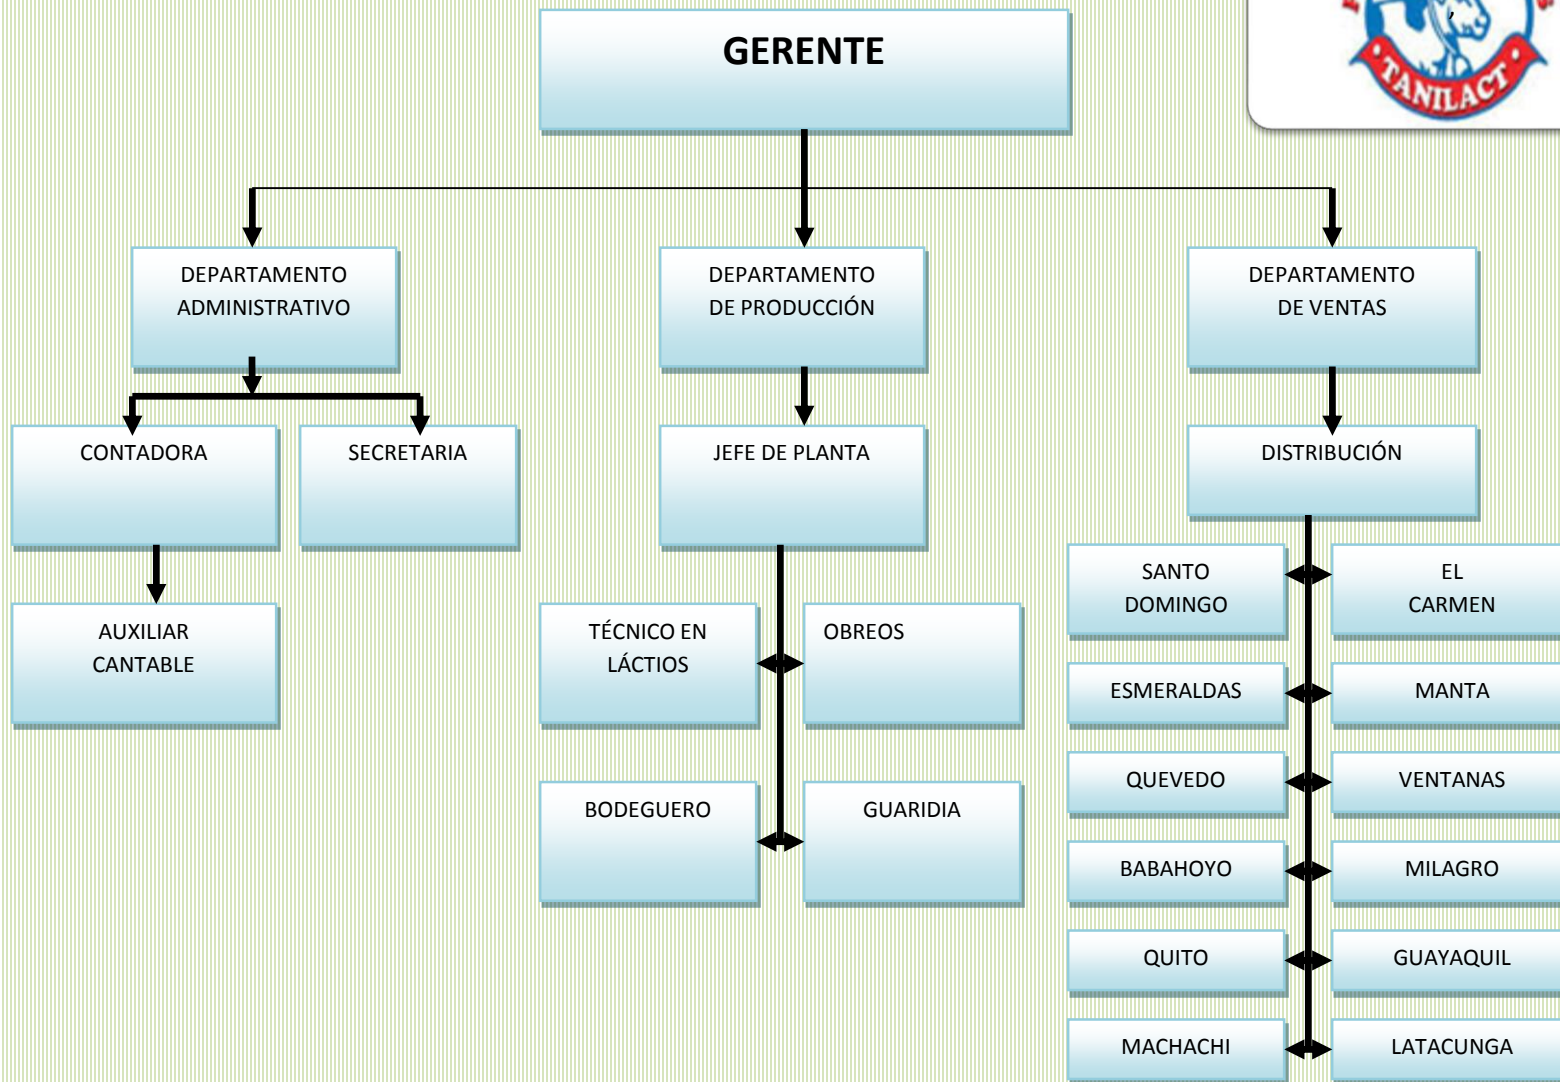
TANILACT

GERENTE

DEPARTAMENTO ADMINISTRATIVO

DEPARTAMENTO DE PRODUCCIÓN

DEPARTAMENTO DE VENTAS

CONTADORA

SECRETARIA

JEFE DE PLANTA

DISTRIBUCIÓN

AUXILIAR CANTABLE

TÉCNICO EN LÁCTIOS

OBREOS

BODEGUERO

GUARIDIA

SANTO DOMINGO

EL CARMEN

ESMERALDAS

MANTA

QUEVEDO

VENTANAS

BABAHOYO

MILAGRO

QUITO

GUAYAQUIL

MACHACHI

LATACUNGA